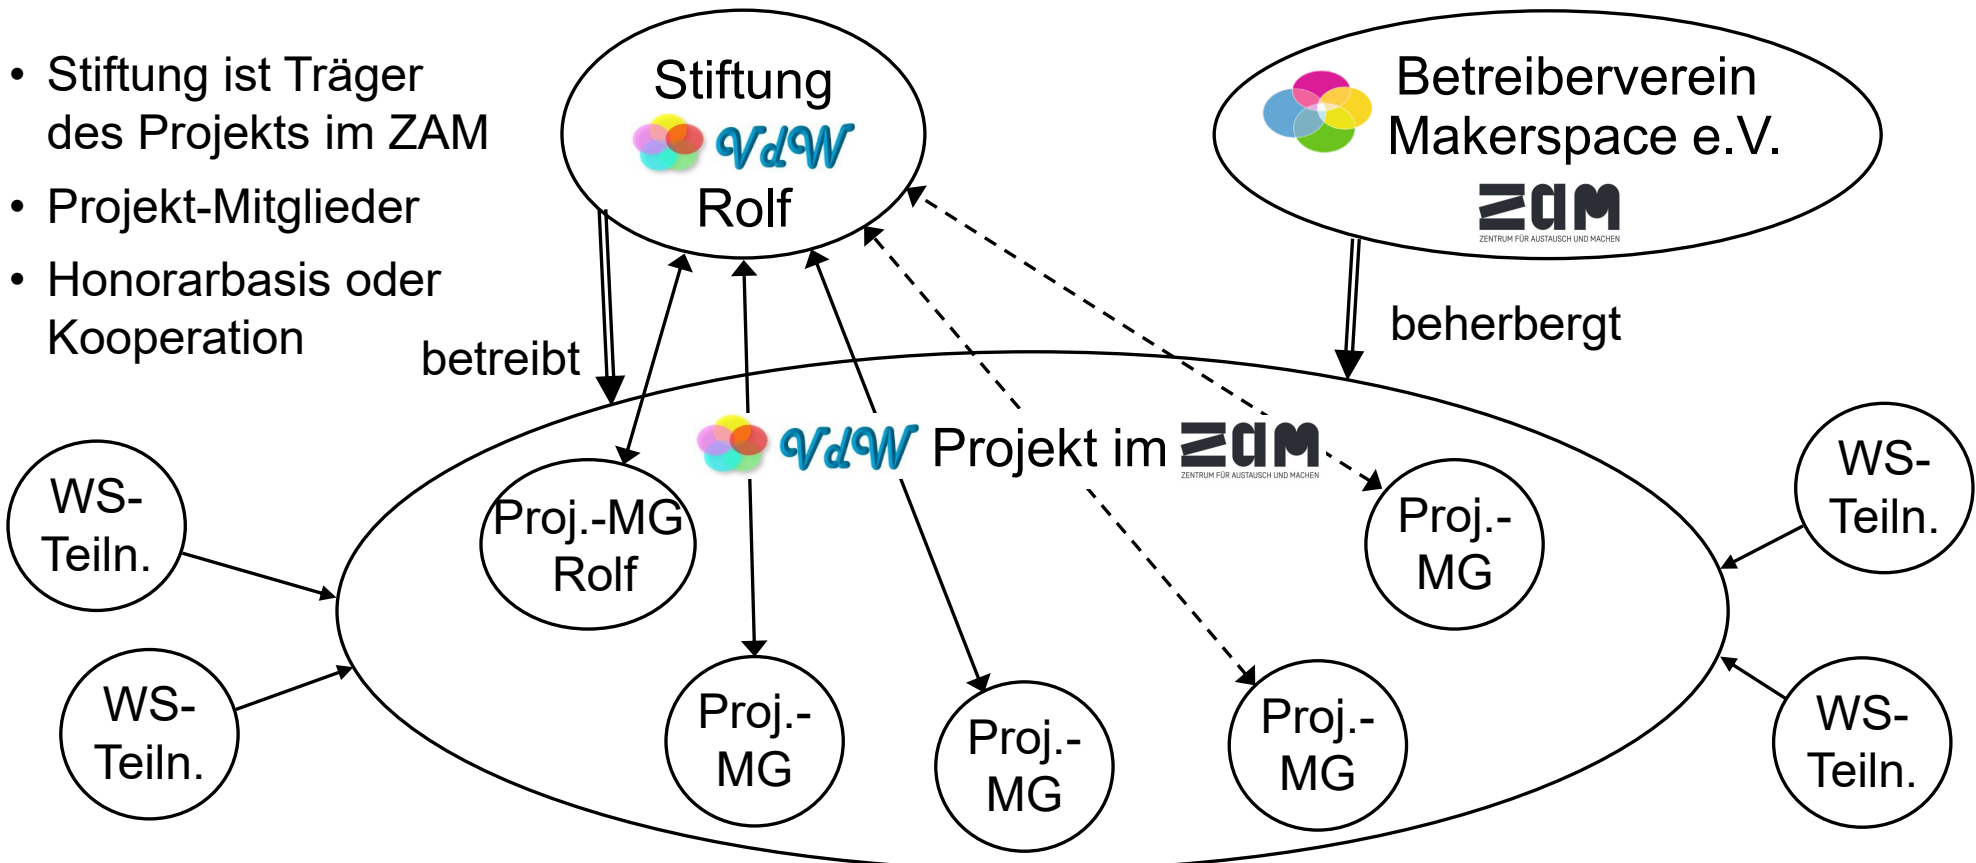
• Stiftung ist Träger des Projekts im ZAM
• Projekt-Mitglieder
• Honorarbasis oder Kooperation

Stiftung
VdW
Rolf

Betreiberverein Makerspace e.V.
ZAM
ZENTRUM FÜR AUSTAUSCH UND MACHEN

betreibt

beherbergt

VdW Projekt im ZAM
ZENTRUM FÜR AUSTAUSCH UND MACHEN

WS-Teiln.

WS-Teiln.

Proj.-MG Rolf

Proj.-MG

Proj.-MG

Proj.-MG

Proj.-MG

WS-Teiln.

WS-Teiln.